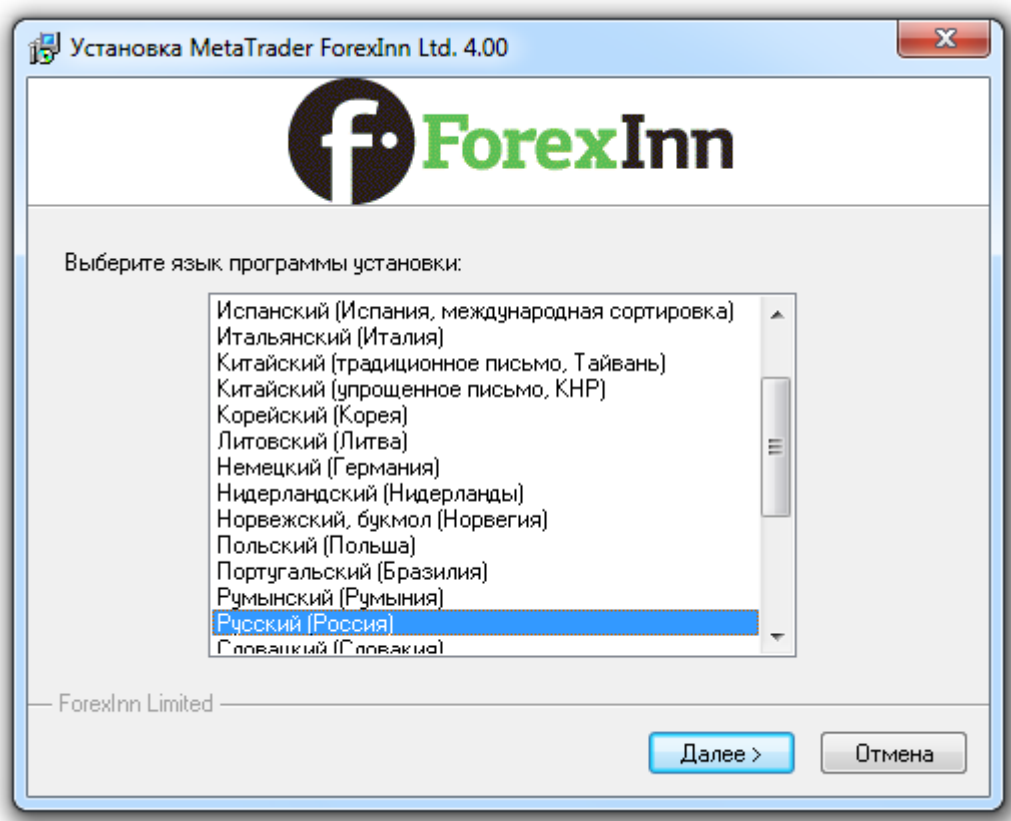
Установка MetaTrader ForexInn Ltd. 4.00

ForexInn

Выберите язык программы установки:

Испанский (Испания, международная сортировка)
Итальянский (Италия)
Китайский (традиционное письмо, Тайвань)
Китайский (упрощенное письмо, КНР)
Корейский (Корея)
Литовский (Литва)
Немецкий (Германия)
Нидерландский (Нидерланды)
Норвежский, букмол (Норвегия)
Польский (Польша)
Португальский (Бразилия)
Румынский (Румыния)
Русский (Россия)
Словацкий (Словакия)

ForexInn Limited

Далее >
Отмена